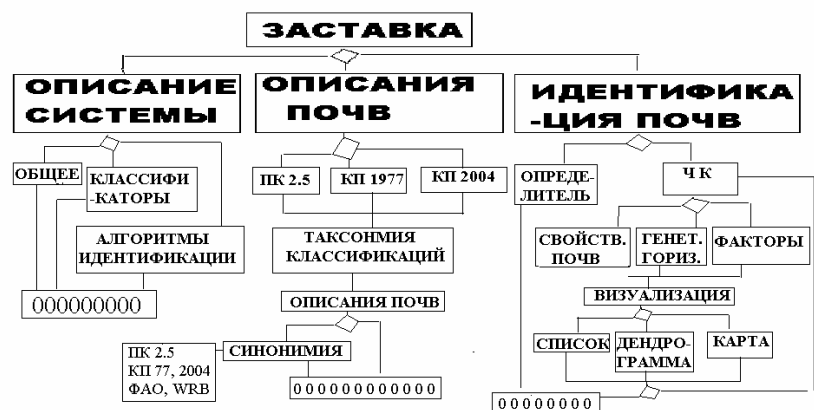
ЗАСТАВКА

ОПИСАНИЕ СИСТЕМЫ

ОПИСАНИЯ ПОЧВ

ИДЕНТИФИКА -ЦИЯ ПОЧВ

ОБЩЕЕ

КЛАССИФИ -КАТОРЫ

АЛГОРИТМЫ ИДЕНТИФИКАЦИИ

000000000

ПК 2.5

КП 1977

КП 2004

ТАКСОНМИЯ КЛАССИФИКАЦИЙ

ОПИСАНИЯ ПОЧВ

ПК 2.5
КП 77, 2004
ФАО, WRB

СИНОНИМИЯ

000000000000

ОПРЕДЕ-ЛИТЕЛЬ

Ч К

СВОЙСТВ. ПОЧВ

ГЕНЕТ. ГОРИЗ.

ФАКТОРЫ

ВИЗУАЛИЗАЦИЯ

СПИСОК

ДЕНДРО-ГРАММА

КАРТА

00000000